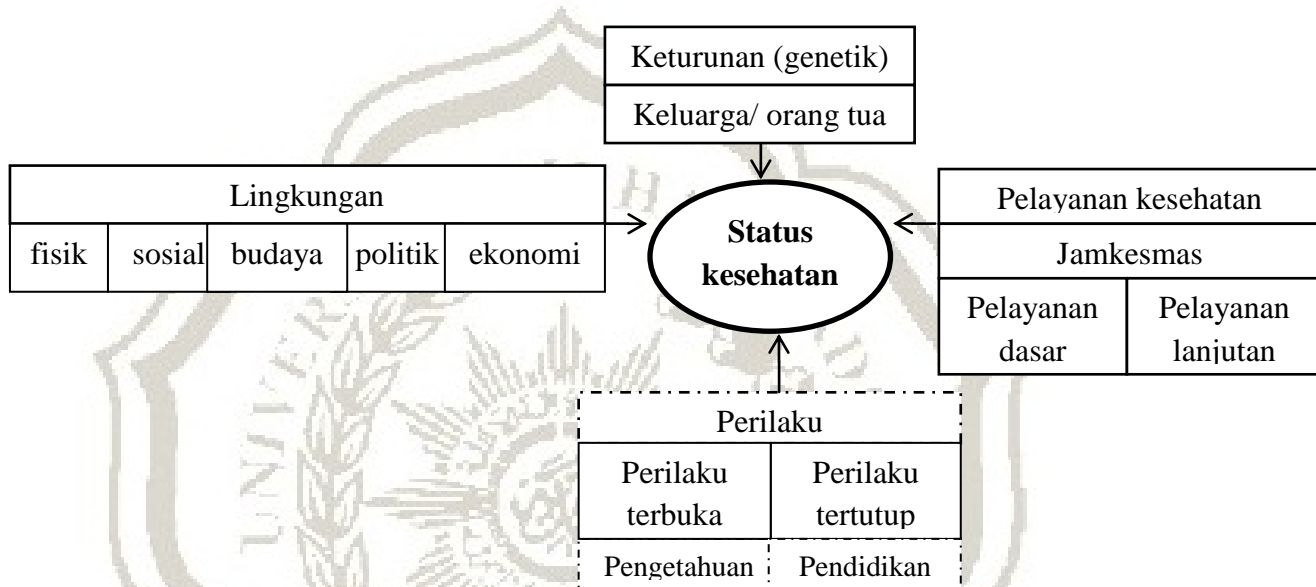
Keturunan (genetik)

Keluarga/ orang tua

Lingkungan

fisik | sosial | budaya | politik | ekonomi

**Status kesehatan**

Pelayanan kesehatan

Jamkesmas

Pelayanan dasar | Pelayanan lanjutan

Perilaku

Perilaku terbuka | Perilaku tertutup

Pengetahuan | Pendidikan